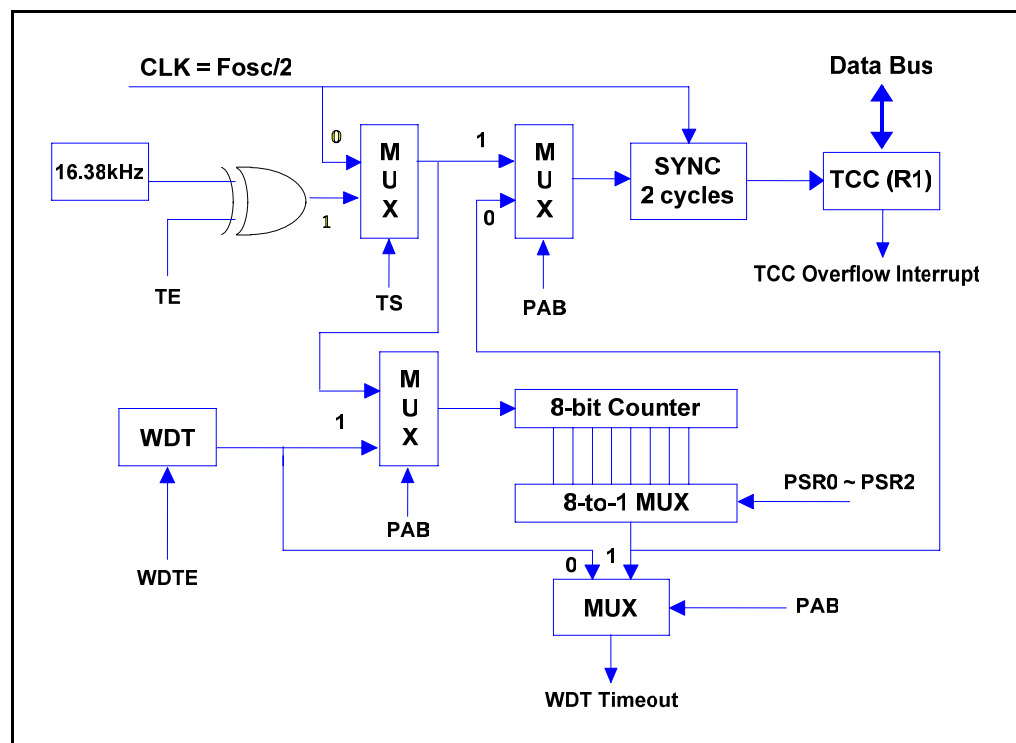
CLK = Fosc/2

Data Bus

0

16.38kHz

1

TE

M U X

TS

1

0

M U X

PAB

SYNC 2 cycles

TCC (R1)

TCC Overflow Interrupt

WDT

WDTE

1

M U X

PAB

8-bit Counter

8-to-1 MUX

PSR0 ~ PSR2

0

1

MUX

PAB

WDT Timeout